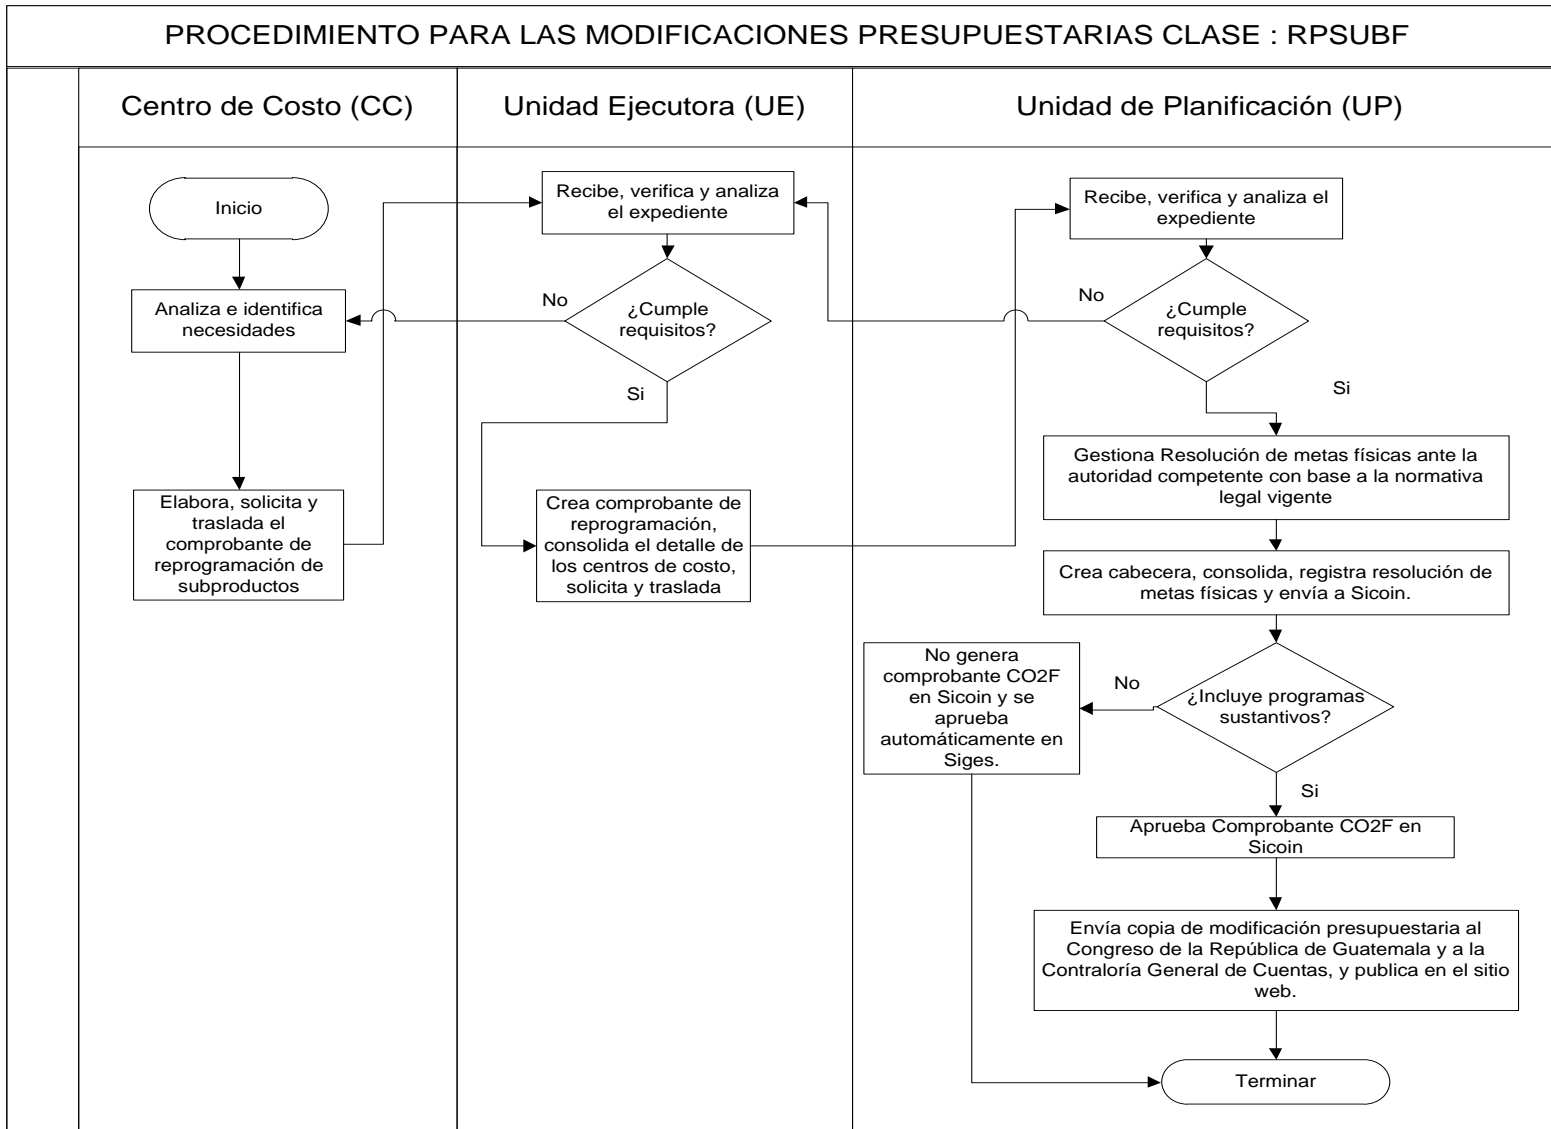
PROCEDIMIENTO PARA LAS MODIFICACIONES PRESUPUESTARIAS CLASE : RPSUBF

Centro de Costo (CC)

Unidad Ejecutora (UE)

Unidad de Planificación (UP)

Inicio

Analiza e identifica necesidades

Elabora, solicita y traslada el comprobante de reprogramación de subproductos

Recibe, verifica y analiza el expediente

No

¿Cumple requisitos?

Si

Crea comprobante de reprogramación, consolida el detalle de los centros de costo, solicita y traslada

Recibe, verifica y analiza el expediente

No

¿Cumple requisitos?

Si

Gestiona Resolución de metas físicas ante la autoridad competente con base a la normativa legal vigente

Crea cabecera, consolida, registra resolución de metas físicas y envía a Sicoin.

No genera comprobante CO2F en Sicoin y se aprueba automáticamente en Siges.

No

¿Incluye programas sustantivos?

Si

Aprueba Comprobante CO2F en Sicoin

Envía copia de modificación presupuestaria al Congreso de la República de Guatemala y a la Contraloría General de Cuentas, y publica en el sitio web.

Terminar